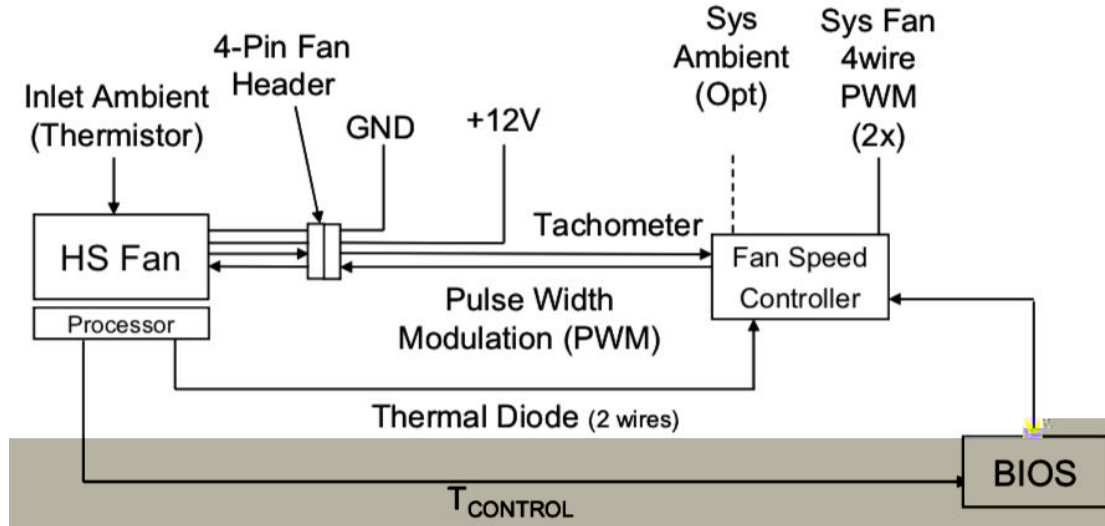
Inlet Ambient (Thermistor)

4-Pin Fan Header

GND

+12V

Sys Ambient (Opt)

Sys Fan 4wire PWM (2x)

HS Fan

Processor

Tachometer

Fan Speed Controller

Pulse Width Modulation (PWM)

Thermal Diode (2 wires)

BIOS

$T_{CONTROL}$